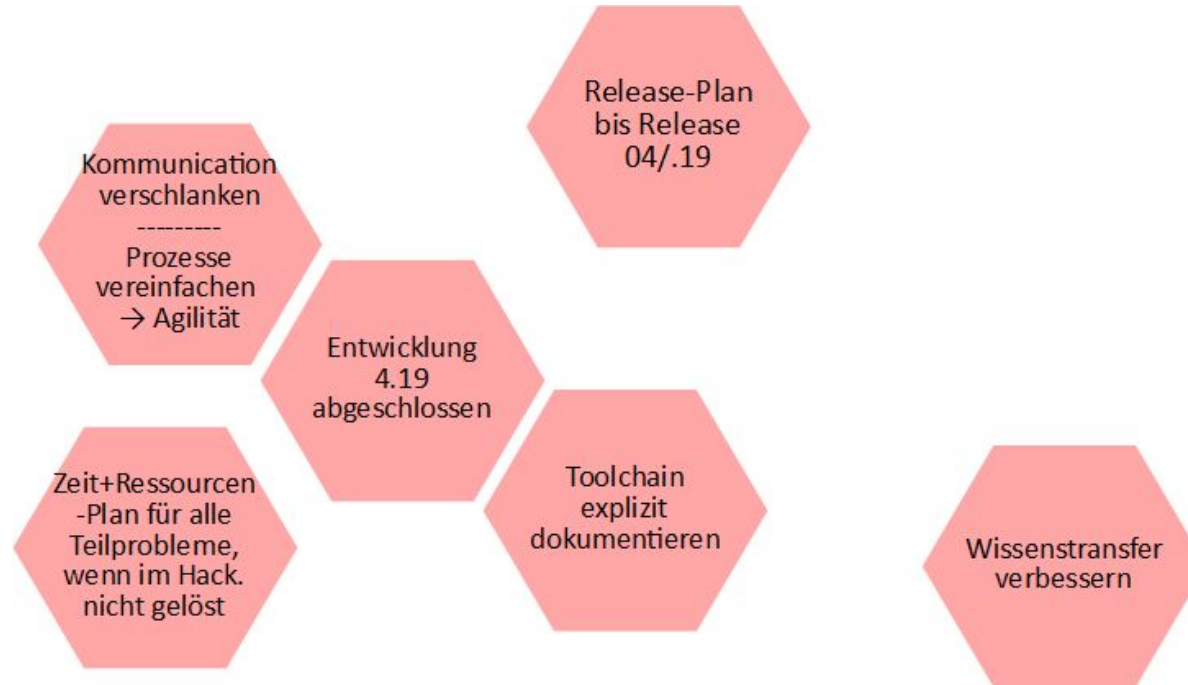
Release-Plan bis Release 04/.19

Kommunication verschlanken
---------
Prozesse vereinfachen
→ Agilität

Entwicklung 4.19 abgeschlossen

Zeit+Ressourcen -Plan für alle Teilprobleme, wenn im Hack. nicht gelöst

Toolchain explizit dokumentieren

Wissenstransfer verbessern